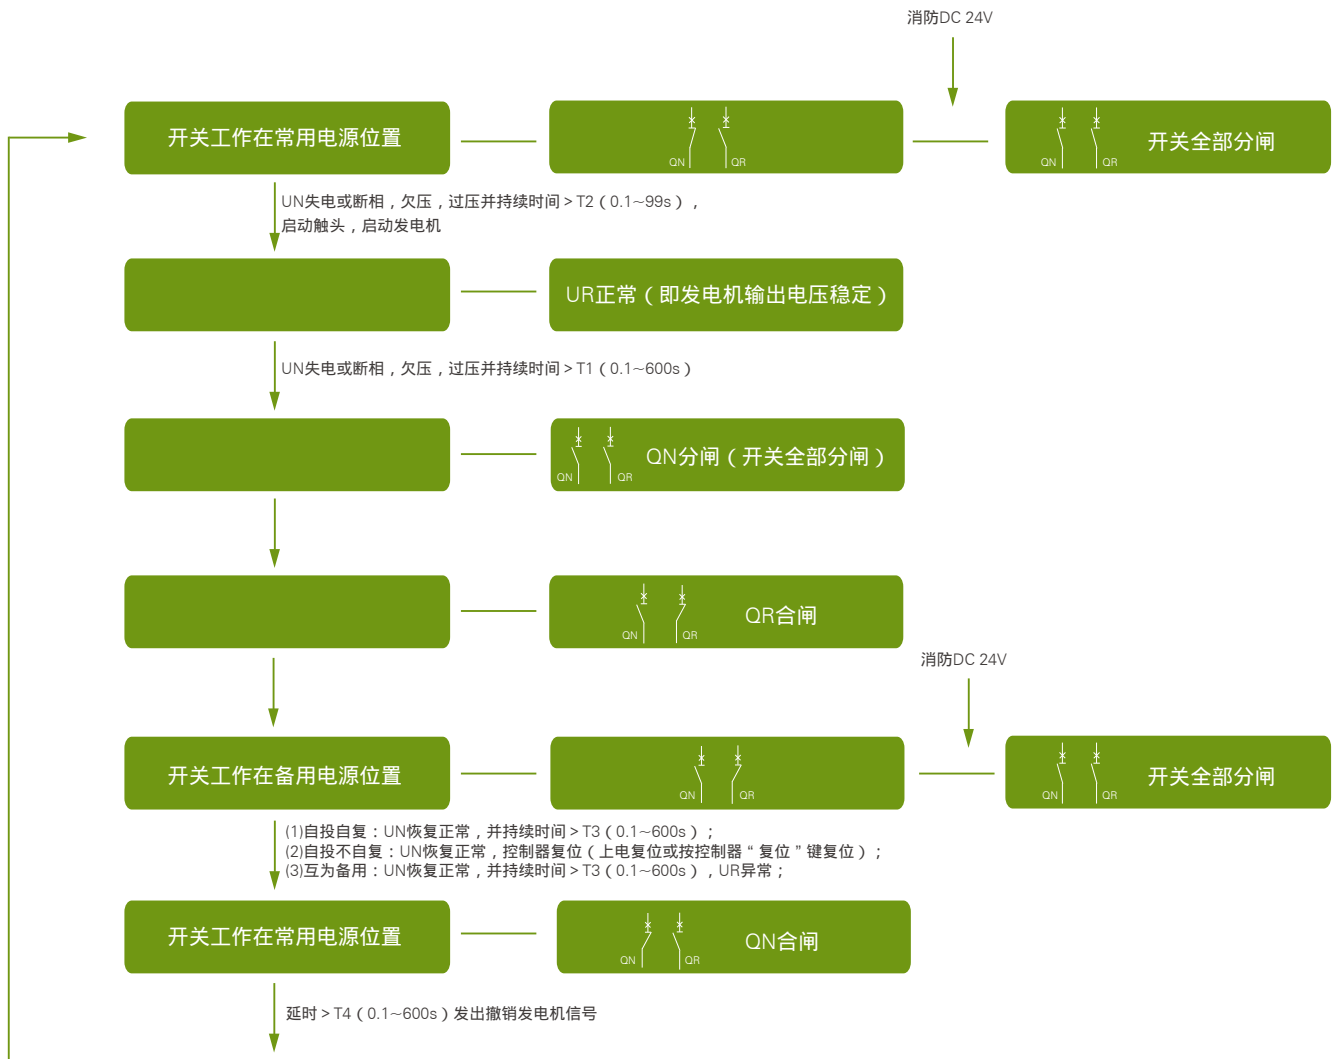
消防DC 24V

开关工作在常用电源位置

QN QR

QN QR 开关全部分闸

UN失电或断相，欠压，过压并持续时间 > T2（0.1~99s），
启动触头，启动发电机

UR正常（即发电机输出电压稳定）

UN失电或断相，欠压，过压并持续时间 > T1（0.1~600s）

QN QR QN分闸（开关全部分闸）

QN QR QR合闸

消防DC 24V

开关工作在备用电源位置

QN QR

QN QR 开关全部分闸

(1)自投自复：UN恢复正常，并持续时间 > T3（0.1~600s）；
(2)自投不自复：UN恢复正常，控制器复位（上电复位或按控制器“ 复位 ”键复位）；
(3)互为备用：UN恢复正常，并持续时间 > T3（0.1~600s），UR异常；

开关工作在常用电源位置

QN QR QN合闸

延时 > T4（0.1~600s）发出撤销发电机信号